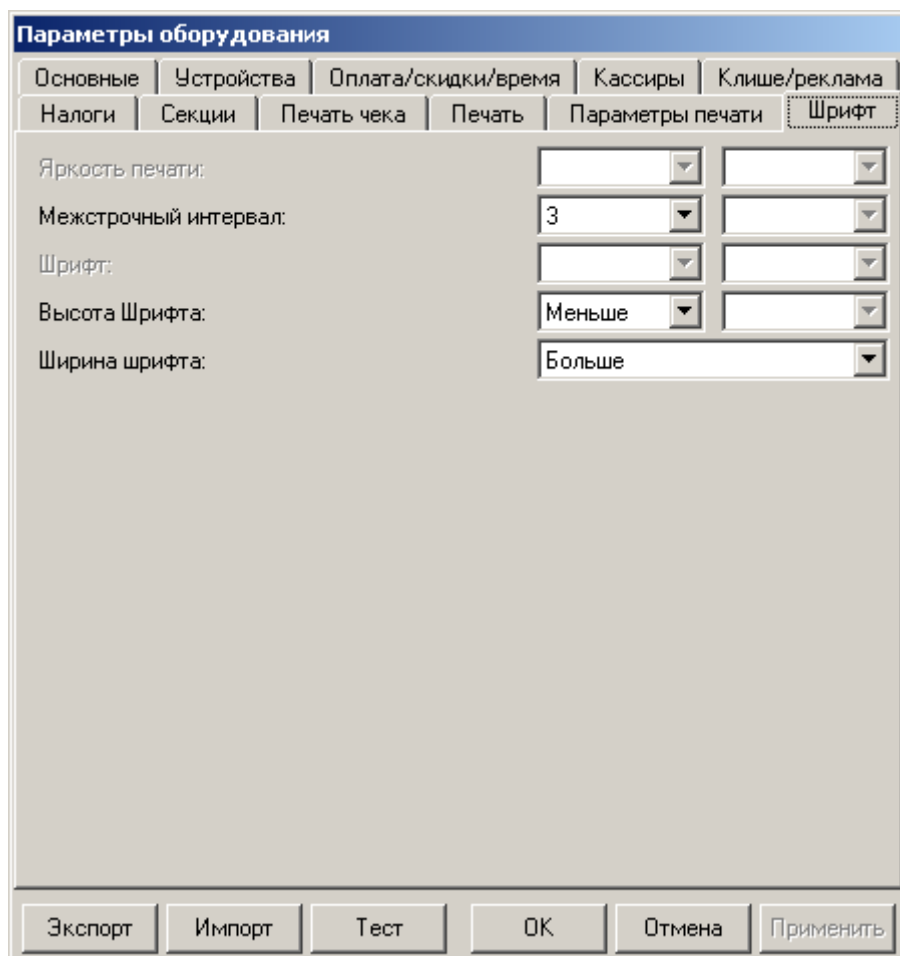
Параметры оборудования

Основные | Устройства | Оплата/скидки/время | Кассиры | Клише/реклама

Налоги | Секции | Печать чека | Печать | Параметры печати | Шрифт

Яркость печати:

Межстрочный интервал: 3

Шрифт:

Высота Шрифта: Меньше

Ширина шрифта: Больше

Экспорт | Импорт | Тест | OK | Отмена | Применить